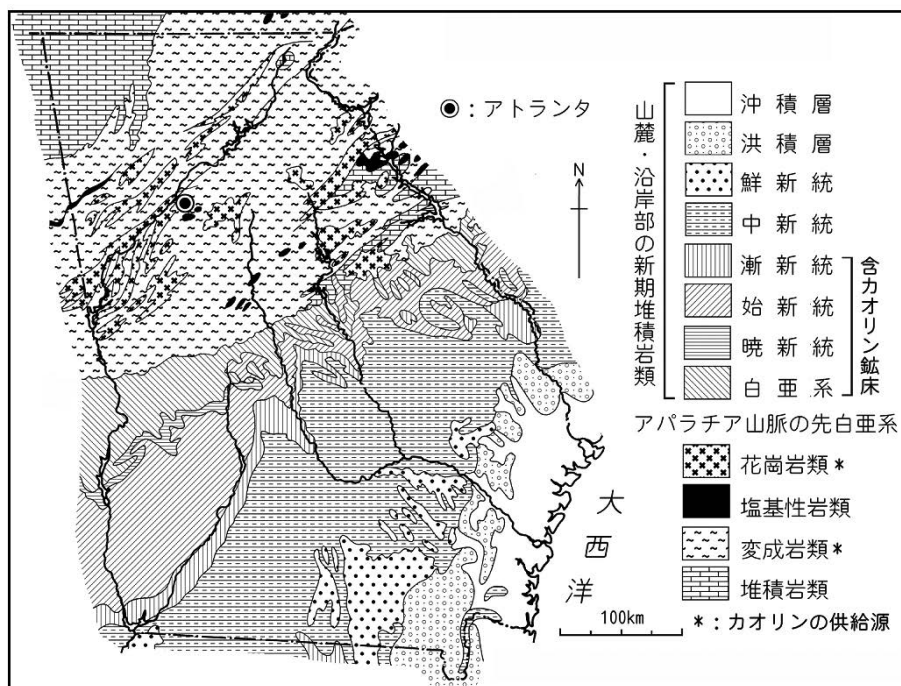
◉：アトランタ

N

山麓・沿岸部の新期堆積岩類

沖積層
洪積層
鮮新統
中新統
漸新統
始新統
暁新統
白亜系

含カオリン鉱床

アパラチア山脈の先白亜系

花崗岩類＊
塩基性岩類
変成岩類＊
堆積岩類

大西洋

100km

＊：カオリンの供給源